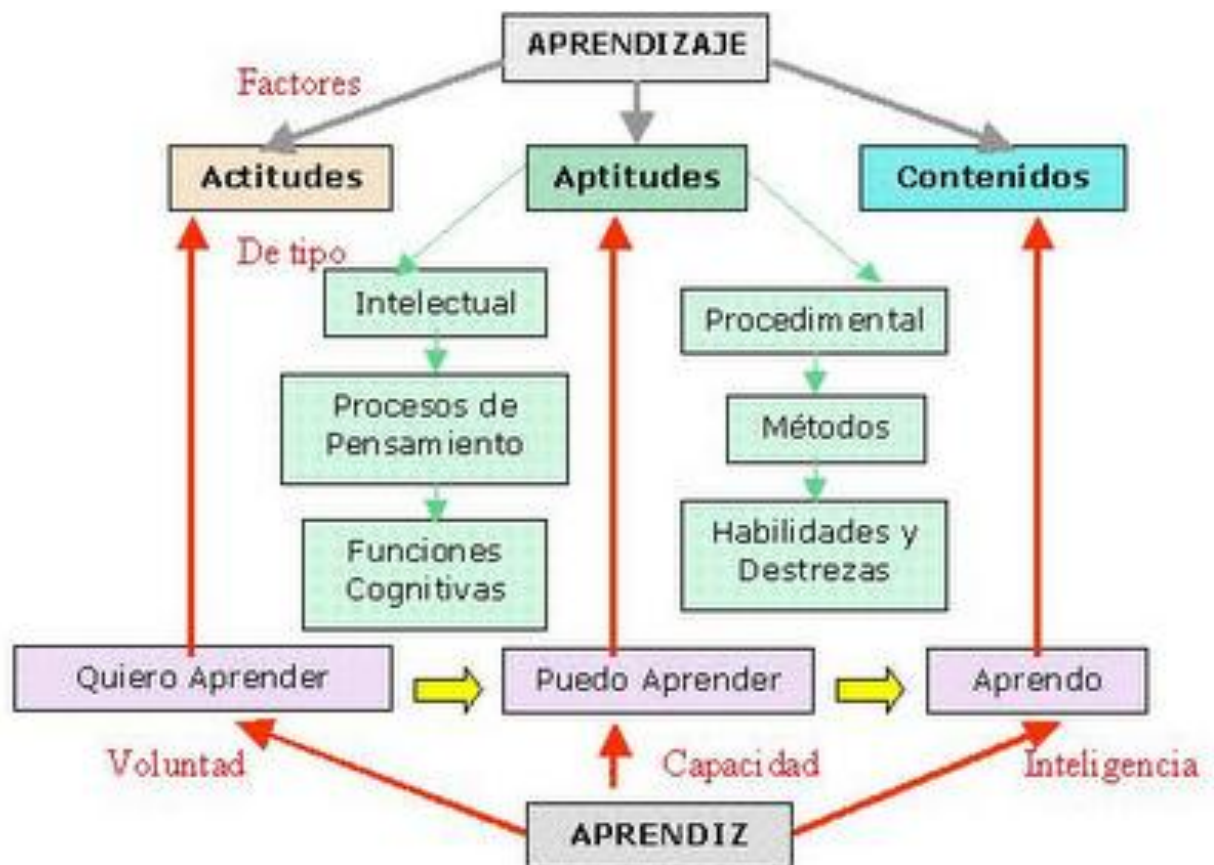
APRENDIZAJE

Factores

Actitudes

Aptitudes

Contenidos

De tipo

Intelectual

Procesos de Pensamiento

Funciones Cognitivas

Procedimental

Métodos

Habilidades y Destrezas

Quiero Aprender

Puedo Aprender

Aprendo

Voluntad

Capacidad

Inteligencia

APRENDIZ